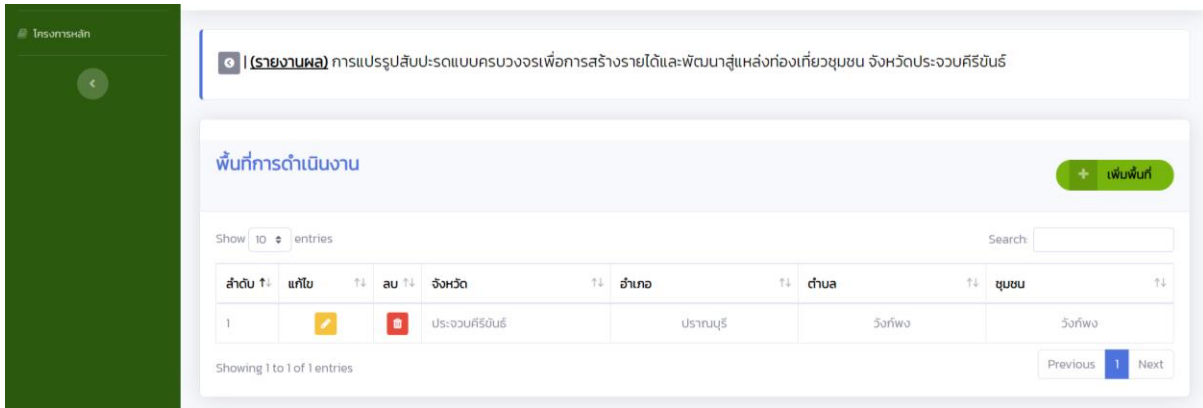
โครงการหลัก

| (รายงานผล) การแปรรูปสับปะรดแบบครบวงจรเพื่อการสร้างรายได้และพัฒนาสู่แหล่งท่องเที่ยวชุมชน จังหวัดประจวบคีรีขันธ์

พื้นที่การดำเนินงาน

+ เพิ่มพื้นที่

Show 10 entries

Search:

| ลำดับ | แก้ไข | ลบ | จังหวัด | อำเภอ | ตำบล | ชุมชน |
|---|---|---|---|---|---|---|
| 1 | | | ประจวบคีรีขันธ์ | ปราณบุรี | วังก์พง | วังก์พง |

Showing 1 to 1 of 1 entries

Previous 1 Next